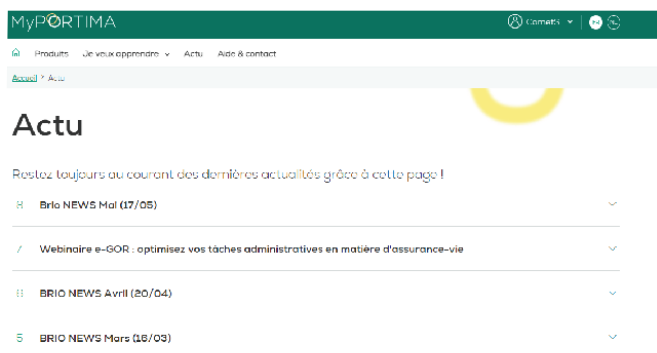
MyPORTIMA

Comets

Produits Je veux apprendre Actu Aide & contact

Accueil > Actu

Actu

Restez toujours au courant des dernières actualités grâce à cette page !

8 Brio NEWS Mai (17/05)

7 Webinaire e-GOR : optimisez vos tâches administratives en matière d'assurance-vie

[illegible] BRIO NEWS Avril (20/04)

5 BRIO NEWS Mars (16/03)